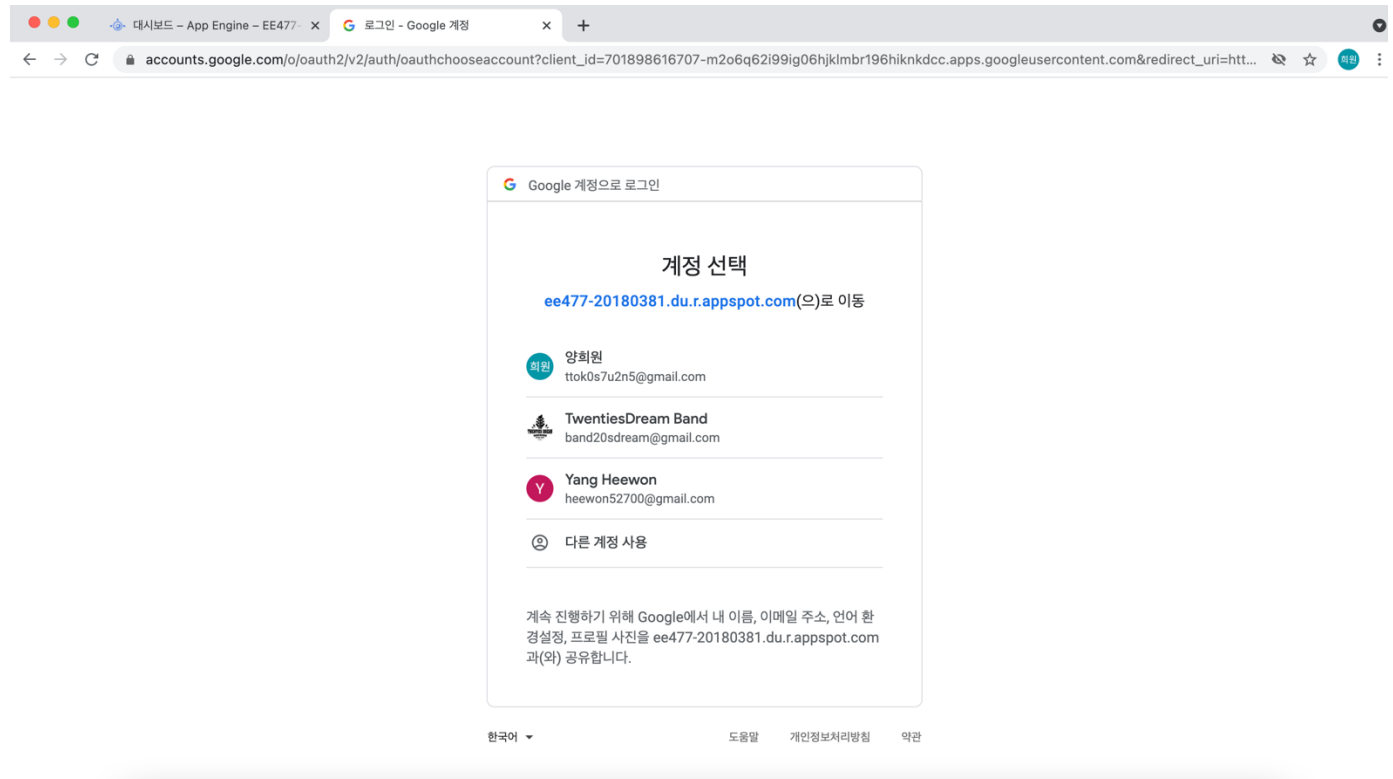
대시보드 – App Engine – EE477- ×
로그인 - Google 계정 ×
+

accounts.google.com/o/oauth2/v2/auth/oauthchooseaccount?client_id=701898616707-m2o6q62i99ig06hjklmbr196hiknkdcc.apps.googleusercontent.com&redirect_uri=htt...

회원

Google 계정으로 로그인

계정 선택

ee477-20180381.du.r.appspot.com(으)로 이동

회원
양희원
ttok0s7u2n5@gmail.com

TwentiesDream Band
band20sdream@gmail.com

Y
Yang Heewon
heewon52700@gmail.com

다른 계정 사용

계속 진행하기 위해 Google에서 내 이름, 이메일 주소, 언어 환경설정, 프로필 사진을 ee477-20180381.du.r.appspot.com 과(와) 공유합니다.

한국어

도움말 개인정보처리방침 약관